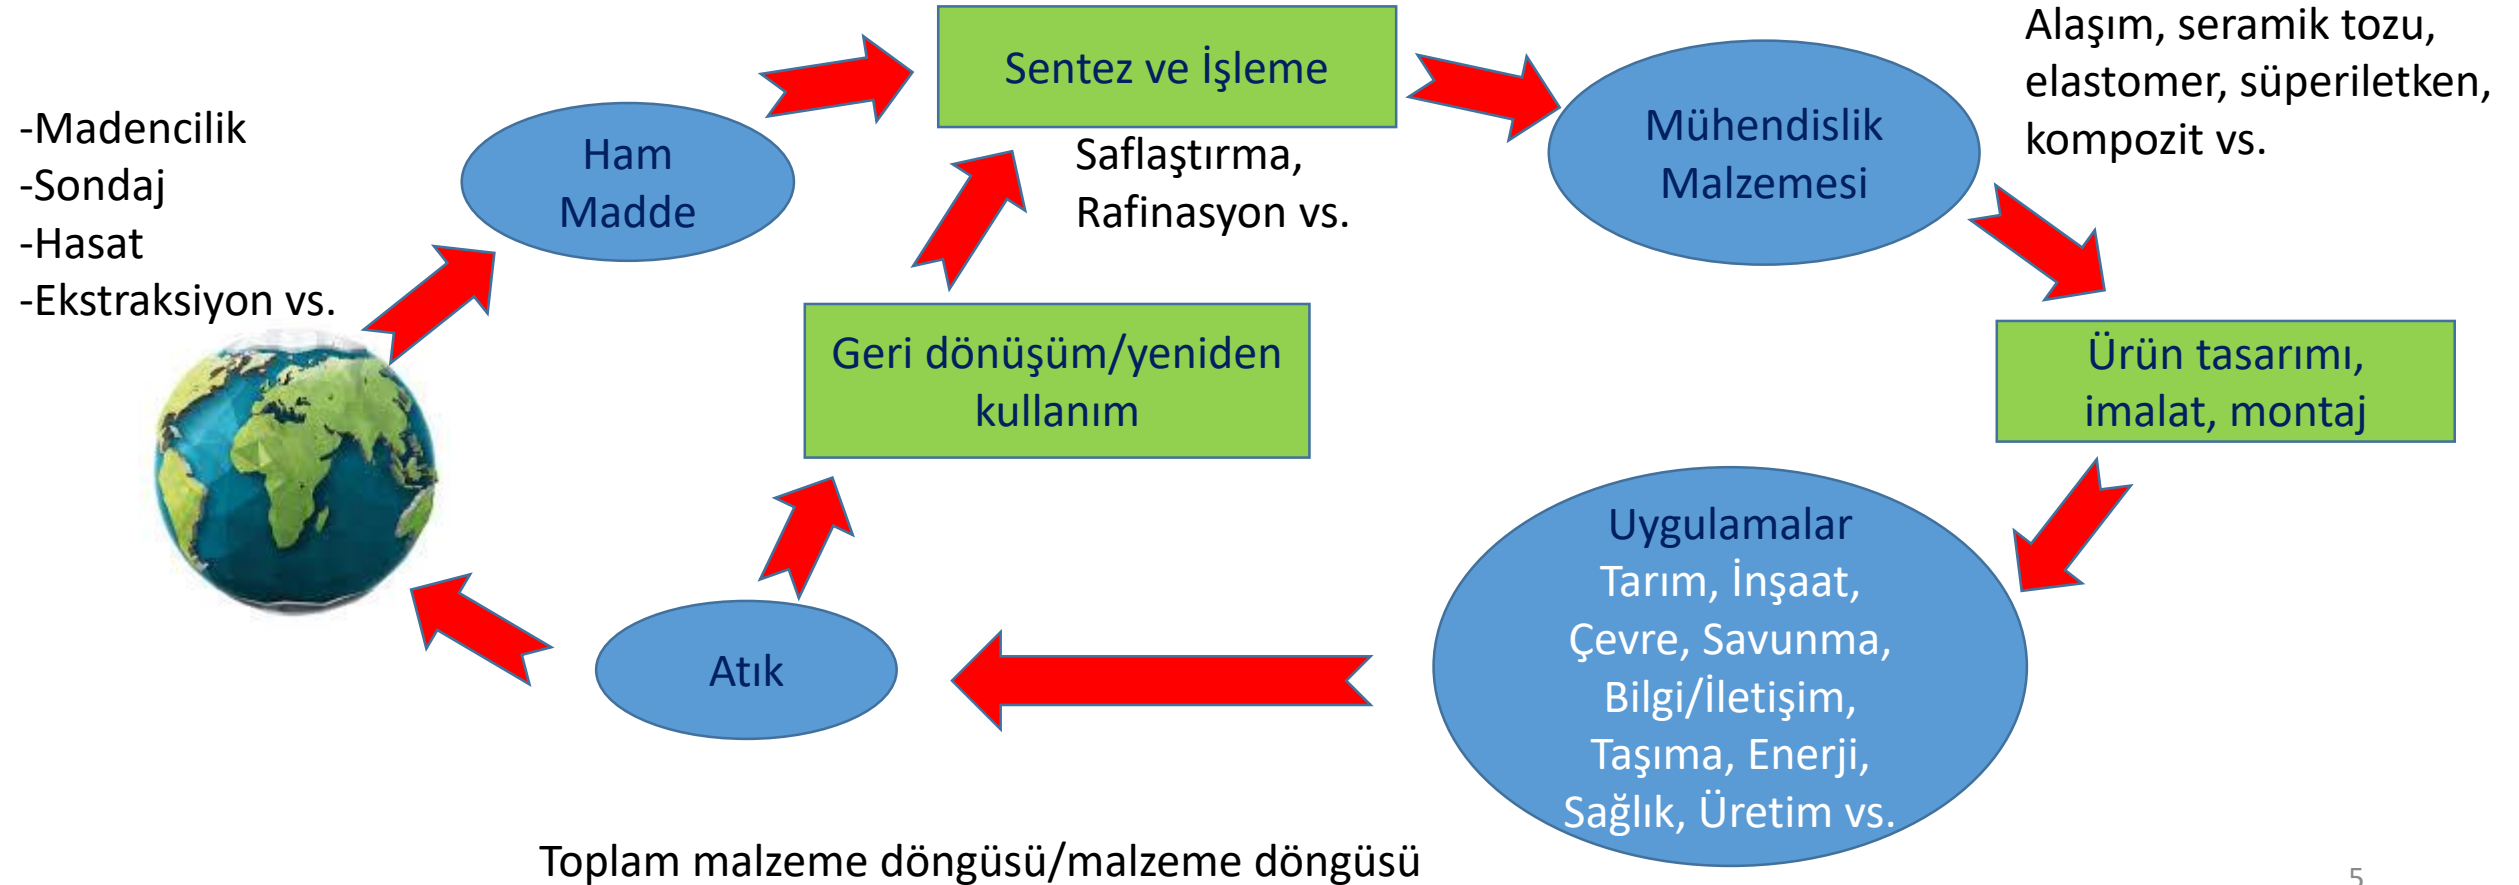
-Madencilik
-Sondaj
-Hasat
-Ekstraksiyon vs.

Ham Madde

Sentez ve İşleme

Saflaştırma, Rafinasyon vs.

Mühendislik Malzemesi

Alaşım, seramik tozu, elastomer, süperiletken, kompozit vs.

Ürün tasarımı, imalat, montaj

Geri dönüşüm/yeniden kullanım

Uygulamalar
Tarım, İnşaat, Çevre, Savunma, Bilgi/İletişim, Taşıma, Enerji, Sağlık, Üretim vs.

Atık

Toplam malzeme döngüsü/malzeme döngüsü

5